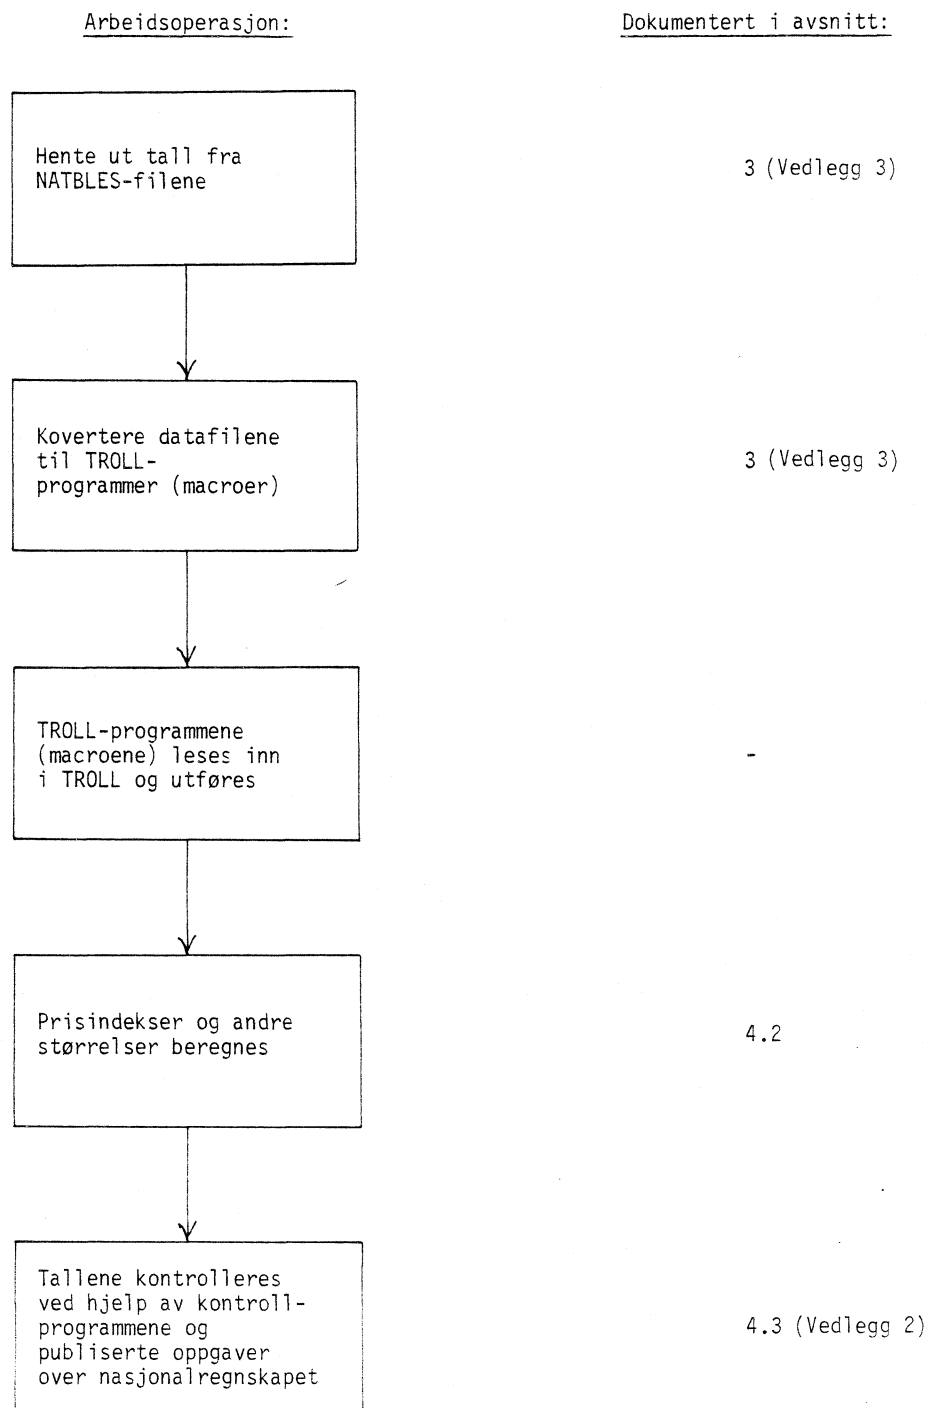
Arbeidsoperasjon:

Dokumentert i avsnitt:

Hente ut tall fra NATBLES-filene

3 (Vedlegg 3)

Kovertere datafilene til TROLL-programmer (macroer)

3 (Vedlegg 3)

TROLL-programmene (macroene) leses inn i TROLL og utføres

-

Prisindekser og andre størrelser beregnes

4.2

Tallene kontrolleres ved hjelp av kontrollprogrammene og publiserte oppgaver over nasjonalregnskapet

4.3 (Vedlegg 2)